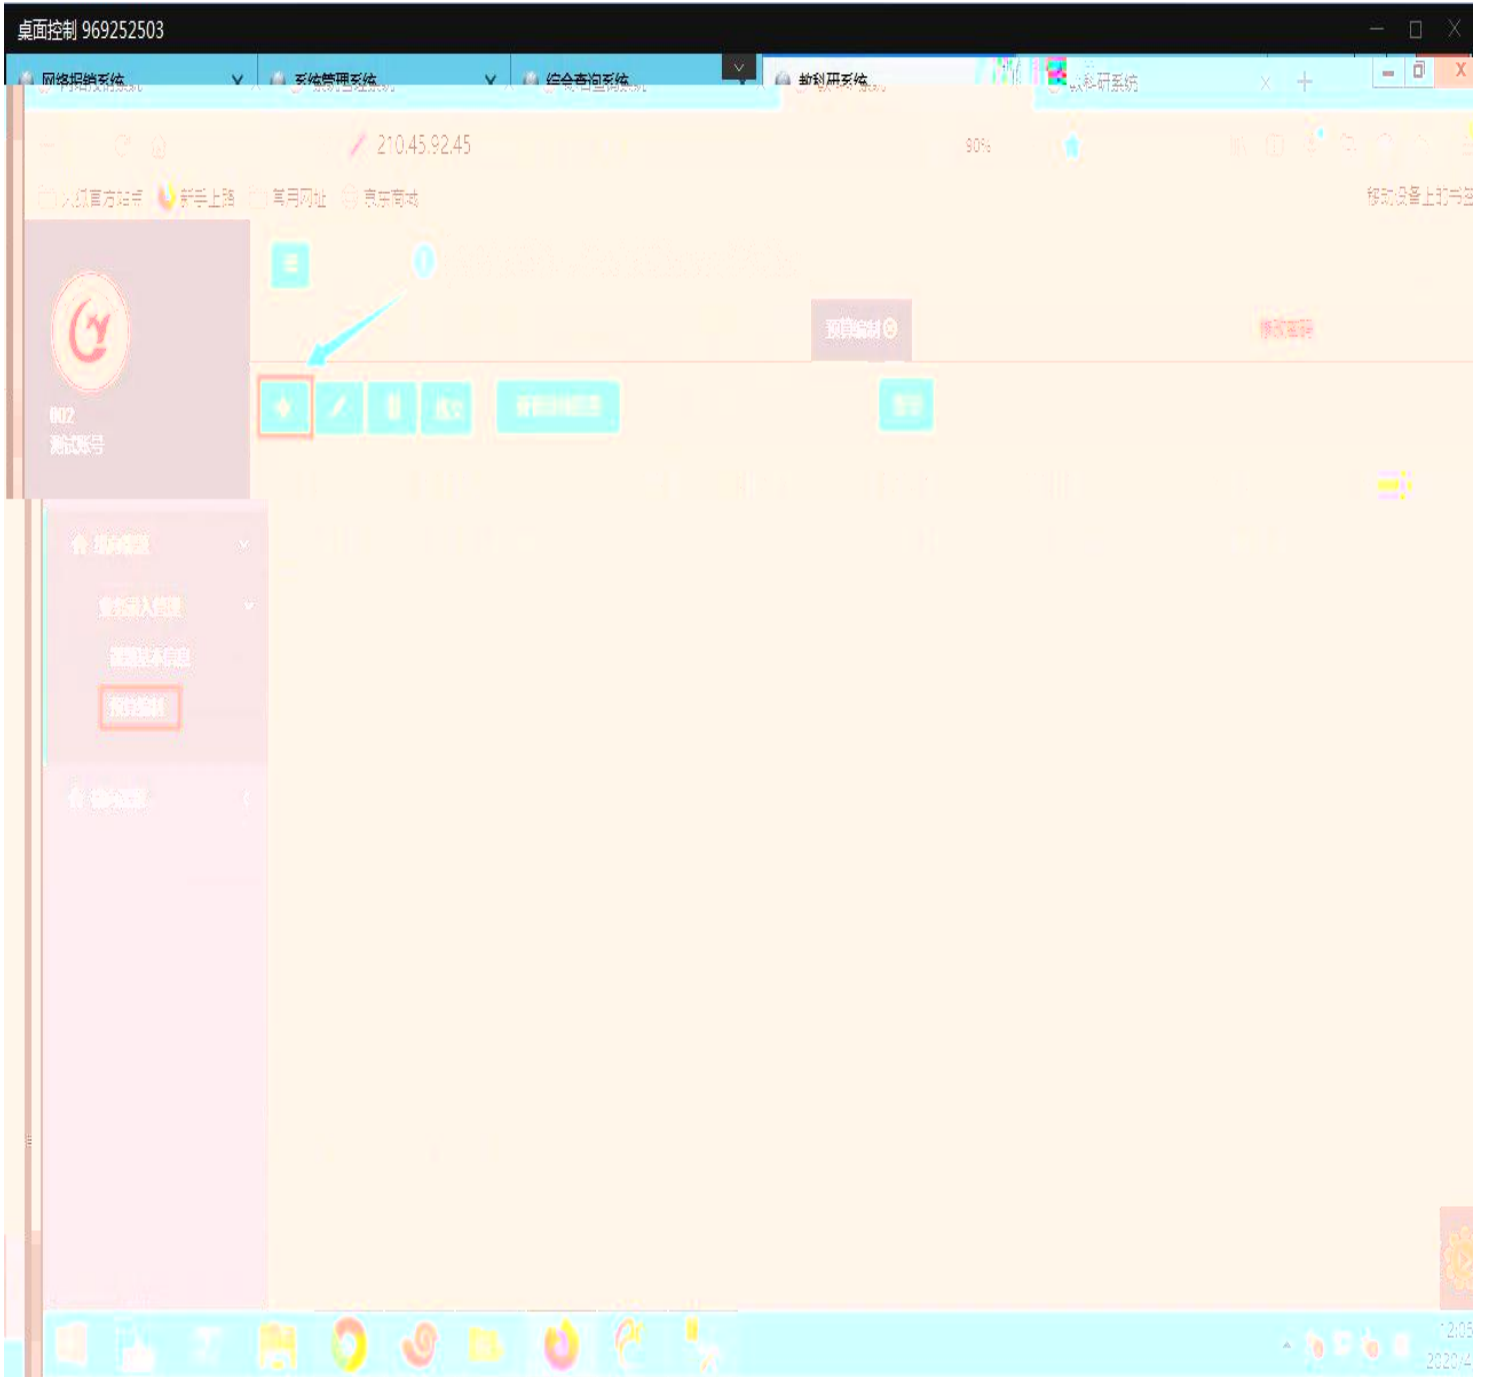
桌面控制 969252503

网络报销系统

系统管理系统

综合查询系统

教科研系统

教科研系统

210.45.92.45

90%

火狐官方站点 新手上路 常用网址 京东商城

移动设备上的书签

1

预算编制

修改密码

002
测试账号

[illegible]

预算编制

12:05
2020/4